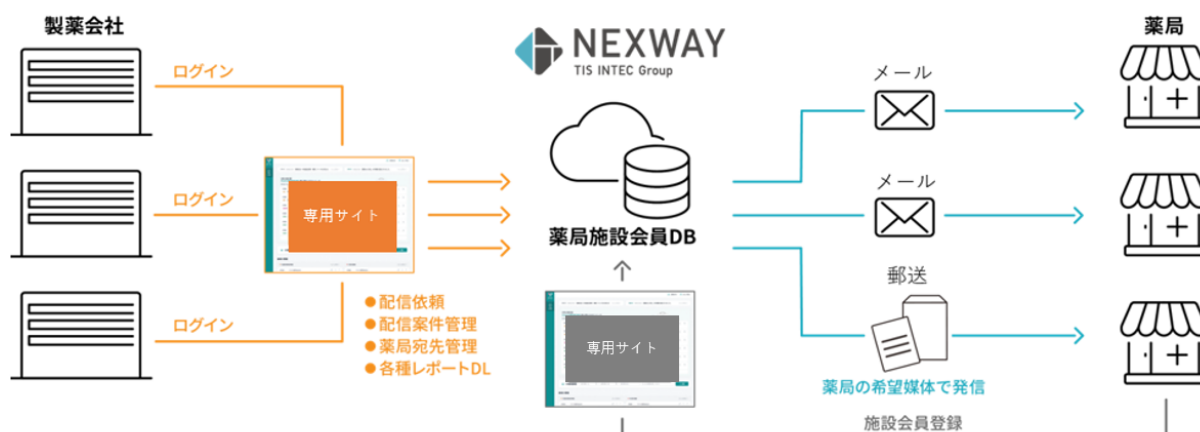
製薬会社

ログイン

ログイン

ログイン

専用サイト

●配信依頼
●配信案件管理
●薬局宛先管理
●各種レポートDL

NEXWAY
TIS INTEC Group

薬局施設会員DB

専用サイト

メール

メール

郵送

薬局の希望媒体で発信

施設会員登録

薬局